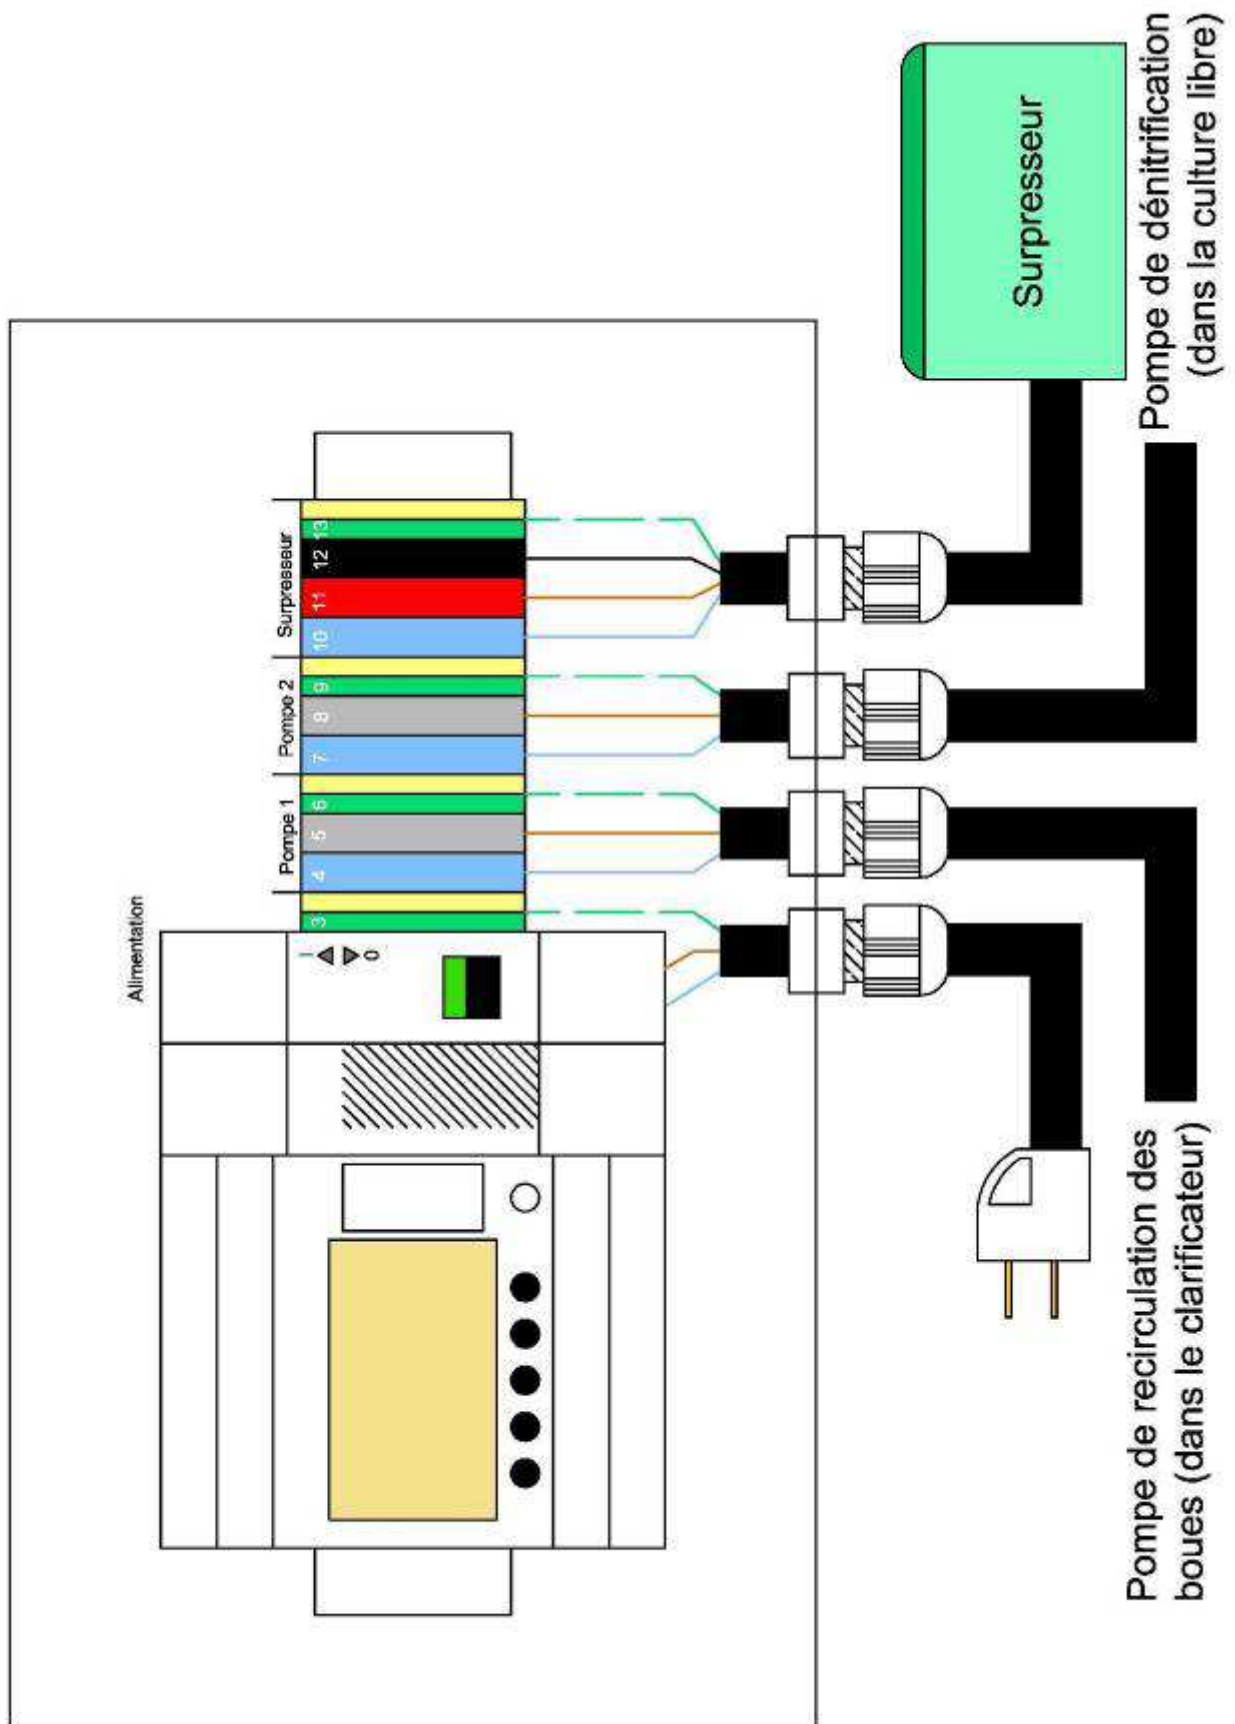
Pompe de dénitrification (dans la culture libre)

Surpresseur

Alimentation

Pompe 1

Pompe 2

Surpresseur

3

4

5

6

7

8

9

10

11

12

13

I

0

Pompe de recirculation des boues (dans le clarificateur)